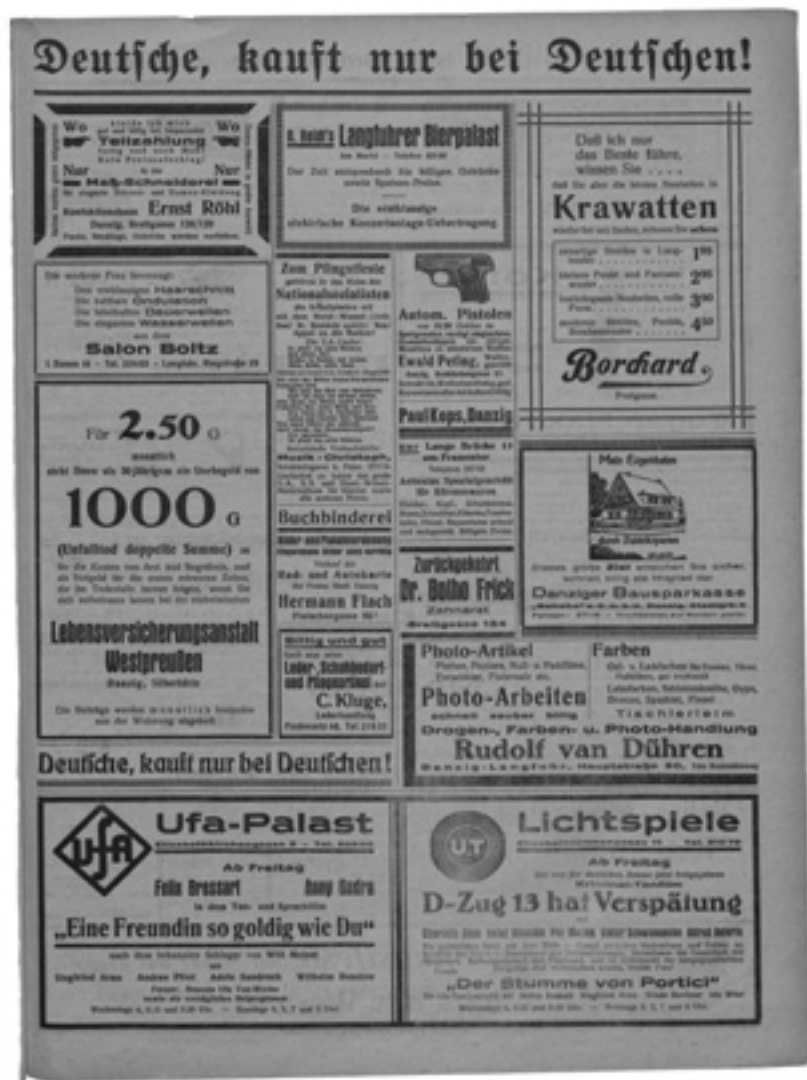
Deutſche, kauft nur bei Deutſchen!

We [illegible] We
Teilzahlung
Nur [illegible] Nur
Maß-Schneiderei
Ernst Röhl
Danzig, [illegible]

A. Reidt's Langfuhrer Bierpalast
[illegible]
Der Zeit entsprechend die billigen Getränke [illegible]
Die erstklassige elektrische Konzertanlage-Uebertragung

Daß ich nur das Beste führe, wissen Sie ....
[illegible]
Krawatten
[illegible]
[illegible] $1^{95}$
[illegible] $2^{95}$
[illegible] $3^{90}$
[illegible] $4^{50}$
Borchard
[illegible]

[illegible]
Haarschnitt
Ondulation
Dauerwellen
Wasserwellen
Salon Boltz
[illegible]

Zum Pfingstfeste
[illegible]
Nationalsozialisten
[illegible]

Autom. Pistolen
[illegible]
Ewald Peting
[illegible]

Paul Kops, Danzig

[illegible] Lange Brücke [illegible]
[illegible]

Für 2.50 G
monatlich
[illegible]
1000 G
(Unfalltod doppelte Summe)
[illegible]
Lebensversicherungsanstalt Westpreußen
Danzig, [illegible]
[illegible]

Musik - Orchestr.
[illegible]

Buchbinderei
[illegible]
Hermann Flach
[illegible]

Zurückgekehrt
Dr. Botho Frick
Zahnarzt
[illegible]

Mein Eigenheim
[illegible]
Danziger Bausparkasse
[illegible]

Billig und gut
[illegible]
Leder, Schuhbedarf und Pflegeartikel
C. Kluge
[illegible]

Photo-Artikel
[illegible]
Photo-Arbeiten
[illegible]
Farben
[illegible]
Tischlerleim
Drogen-, Farben- u. Photo-Handlung
Rudolf van Dühren
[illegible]

Deutſche, kauft nur bei Deutſchen!

Ufa
Ufa-Palast
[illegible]
Ab Freitag
Felix Bressart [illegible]
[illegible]
„Eine Freundin so goldig wie Du"
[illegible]

UT
Lichtspiele
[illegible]
Ab Freitag
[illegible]
D-Zug 13 hat Verspätung
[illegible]
„Der Stumme von Portici"
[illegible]